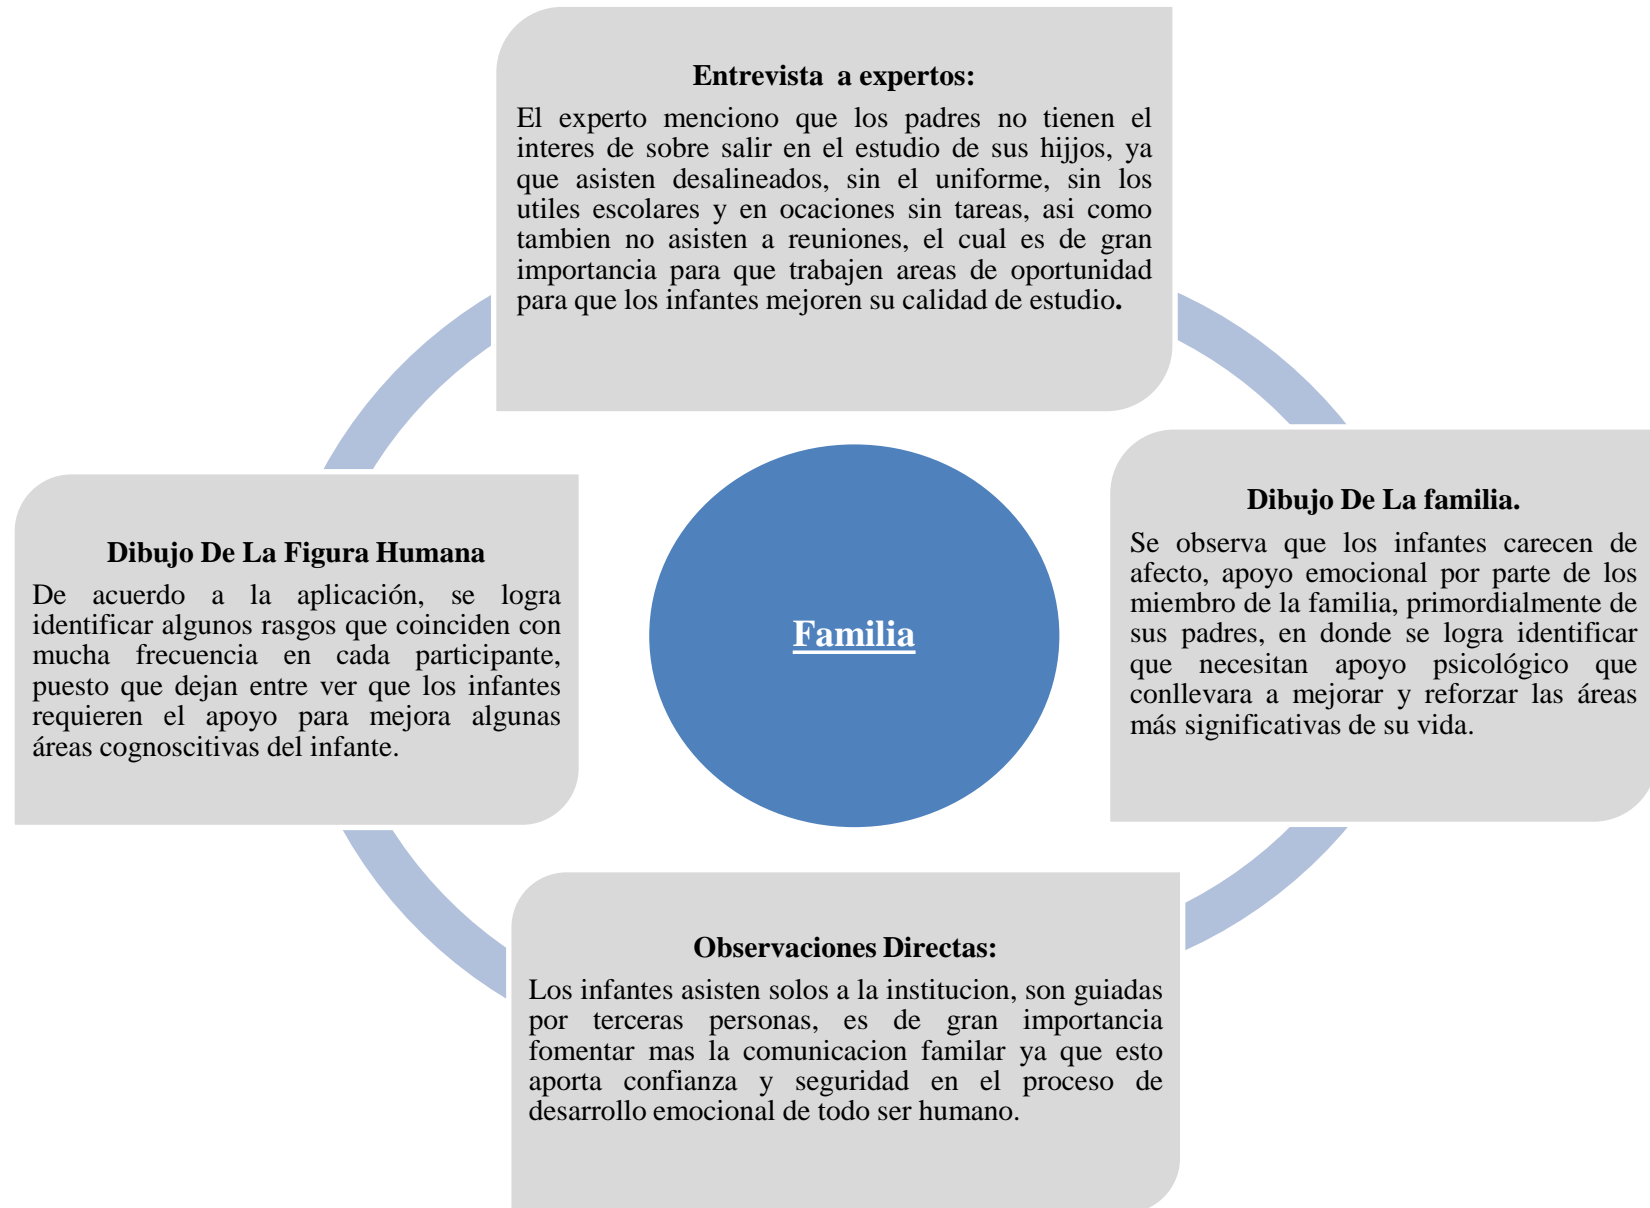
Entrevista a expertos:

El experto menciono que los padres no tienen el interes de sobre salir en el estudio de sus hijjos, ya que asisten desalineados, sin el uniforme, sin los utiles escolares y en ocaciones sin tareas, asi como tambien no asisten a reuniones, el cual es de gran importancia para que trabajen areas de oportunidad para que los infantes mejoren su calidad de estudio.

Dibujo De La Figura Humana

De acuerdo a la aplicación, se logra identificar algunos rasgos que coinciden con mucha frecuencia en cada participante, puesto que dejan entre ver que los infantes requieren el apoyo para mejora algunas áreas cognoscitivas del infante.

Familia

Dibujo De La familia.

Se observa que los infantes carecen de afecto, apoyo emocional por parte de los miembro de la familia, primordialmente de sus padres, en donde se logra identificar que necesitan apoyo psicológico que conllevara a mejorar y reforzar las áreas más significativas de su vida.

Observaciones Directas:

Los infantes asisten solos a la institucion, son guiadas por terceras personas, es de gran importancia fomentar mas la comunicacion familar ya que esto aporta confianza y seguridad en el proceso de desarrollo emocional de todo ser humano.